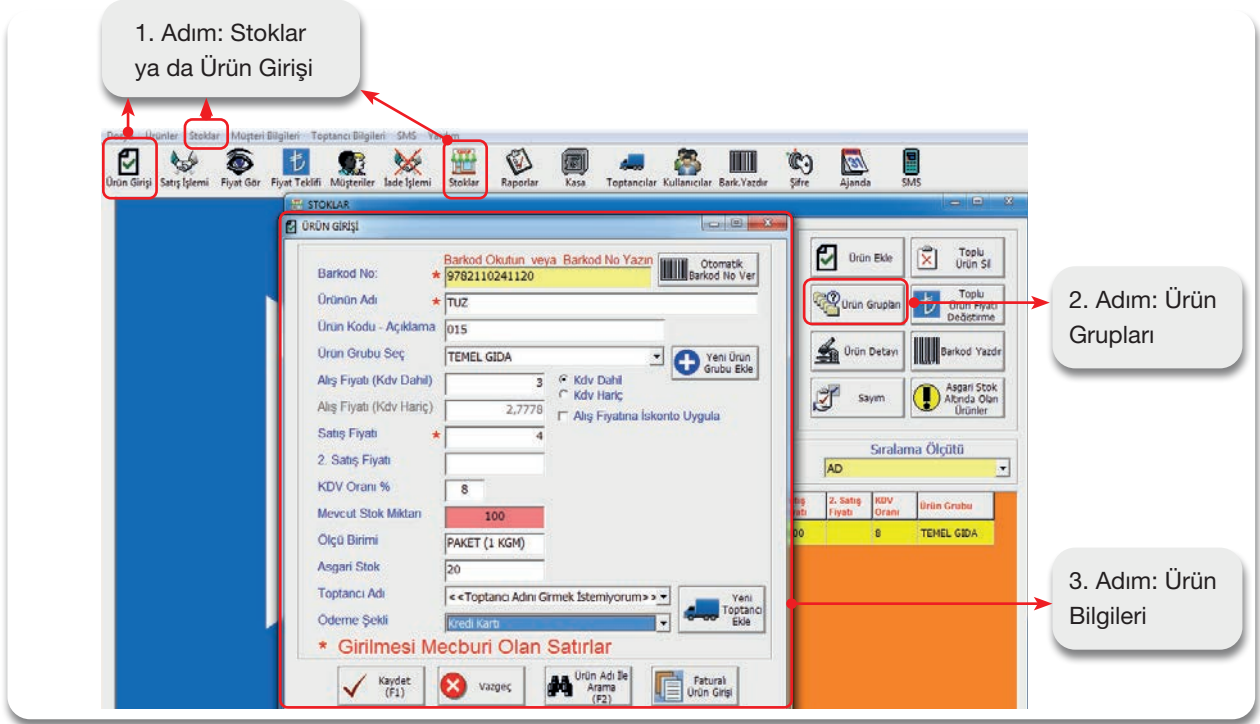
1. Adım: Stoklar ya da Ürün Girişi

Dosya Ürünler Stoklar Müşteri Bilgileri Toptancı Bilgileri SMS Yardım

Ürün Girişi Satış İşlemi Fiyat Gör Fiyat Teklifi Müşteriler İade İşlemi Stoklar Raporlar Kasa Toptancılar Kullanıcılar Bark.Yazdır Şifre Ajanda SMS

STOKLAR

ÜRÜN GİRİŞİ

Barkod Okutun veya Barkod No Yazın

Barkod No: * 9782110241120

Otomatik Barkod No Ver

Ürünün Adı * TUZ

Ürün Kodu - Açıklama 015

Ürün Grubu Seç TEMEL GIDA

Yeni Ürün Grubu Ekle

Alış Fiyatı (Kdv Dahil) 3

Kdv Dahil

Kdv Hariç

Alış Fiyatı (Kdv Hariç) 2,7778

Alış Fiyatına İskonto Uygula

Satış Fiyatı * 4

2. Satış Fiyatı

KDV Oranı % 8

Mevcut Stok Miktarı 100

Ölçü Birimi PAKET (1 KGM)

Asgari Stok 20

Toptancı Adı <<Toptancı Adını Girmek İstemiyorum>>

Yeni Toptancı Ekle

Ödeme Şekli Kredi Kartı

* Girilmesi Mecburi Olan Satırlar

Kaydet (F1)

Vazgeç

Ürün Adı İle Arama (F2)

Faturalı Ürün Girişi

Ürün Ekle

Toplu Ürün Sil

Ürün Grupları

Toplu Ürün Fiyatı Değiştirme

Ürün Detayı

Barkod Yazdır

Sayım

Asgari Stok Altında Olan Ürünler

Sıralama Ölçütü

AD

| Satış Fiyatı | 2. Satış Fiyatı | KDV Oranı | Ürün Grubu |
|---|---|---|---|
| 00 | | 8 | TEMEL GIDA |

2. Adım: Ürün Grupları

3. Adım: Ürün Bilgileri